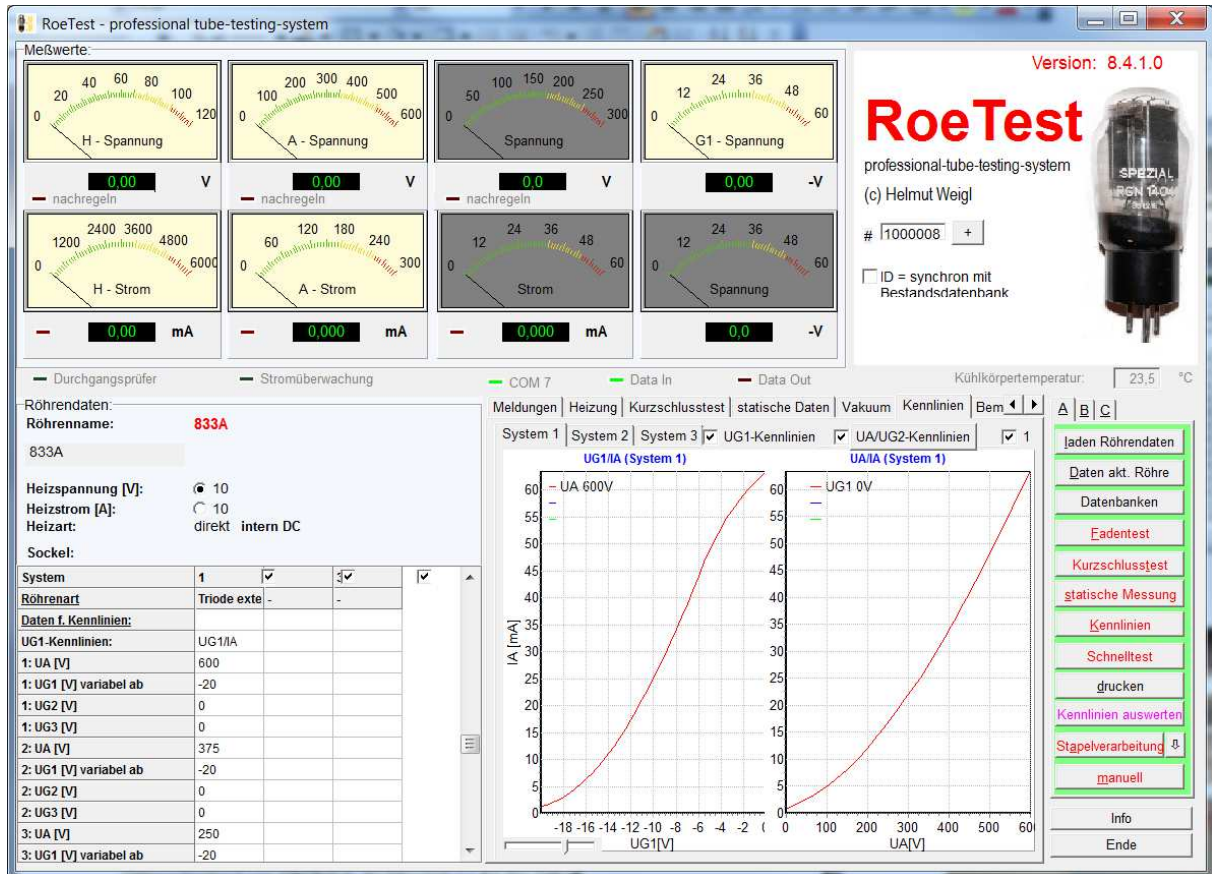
RoeTest - professional tube-testing-system

Meßwerte:

0 20 40 60 80 100 120
H - Spannung
0,00 V
nachregeln

0 100 200 300 400 500 600
A - Spannung
0,00 V
nachregeln

0 50 100 150 200 250 300
Spannung
0,0 V
nachregeln

0 12 24 36 48 60
G1 - Spannung
0,00 -V

0 1200 2400 3600 4800 6000
H - Strom
0,00 mA

0 60 120 180 240 300
A - Strom
0,000 mA

0 12 24 36 48 60
Strom
0,000 mA

0 12 24 36 48 60
Spannung
0,0 -V

Version: 8.4.1.0

RoeTest
professional-tube-testing-system
(c) Helmut Weigl

# 1000008 +

ID = synchron mit Bestandsdatenbank

Durchgangsprüfer
Stromüberwachung
COM 7
Data In
Data Out
Kühlkörpertemperatur: 23,5 °C

Röhrendaten:
Röhrenname: 833A
833A

Heizspannung [V]: 10
Heizstrom [A]: 10
Heizart: direkt intern DC
Sockel:

| System | 1 | | | |
|---|---|---|---|---|
| Röhrenart | Triode exte | - | - | |
| Daten f. Kennlinien: | | | | |
| UG1-Kennlinien: | UG1/IA | | | |
| 1: UA [V] | 600 | | | |
| 1: UG1 [V] variabel ab | -20 | | | |
| 1: UG2 [V] | 0 | | | |
| 1: UG3 [V] | 0 | | | |
| 2: UA [V] | 375 | | | |
| 2: UG1 [V] variabel ab | -20 | | | |
| 2: UG2 [V] | 0 | | | |
| 2: UG3 [V] | 0 | | | |
| 3: UA [V] | 250 | | | |
| 3: UG1 [V] variabel ab | -20 | | | |

Meldungen | Heizung | Kurzschlusstest | statische Daten | Vakuum | Kennlinien | Bem

System 1 | System 2 | System 3 | UG1-Kennlinien | UA/UG2-Kennlinien | 1

UG1/IA (System 1)
UA 600V
IA [mA]
0 5 10 15 20 25 30 35 40 45 50 55 60
-18 -16 -14 -12 -10 -8 -6 -4 -2
UG1[V]

UA/IA (System 1)
UG1 0V
0 5 10 15 20 25 30 35 40 45 50 55 60
0 100 200 300 400 500 60
UA[V]

A | B | C
laden Röhrendaten
Daten akt. Röhre
Datenbanken
Fadentest
Kurzschlusstest
statische Messung
Kennlinien
Schnelltest
drucken
Kennlinien auswerten
Stapelverarbeitung
manuell
Info
Ende